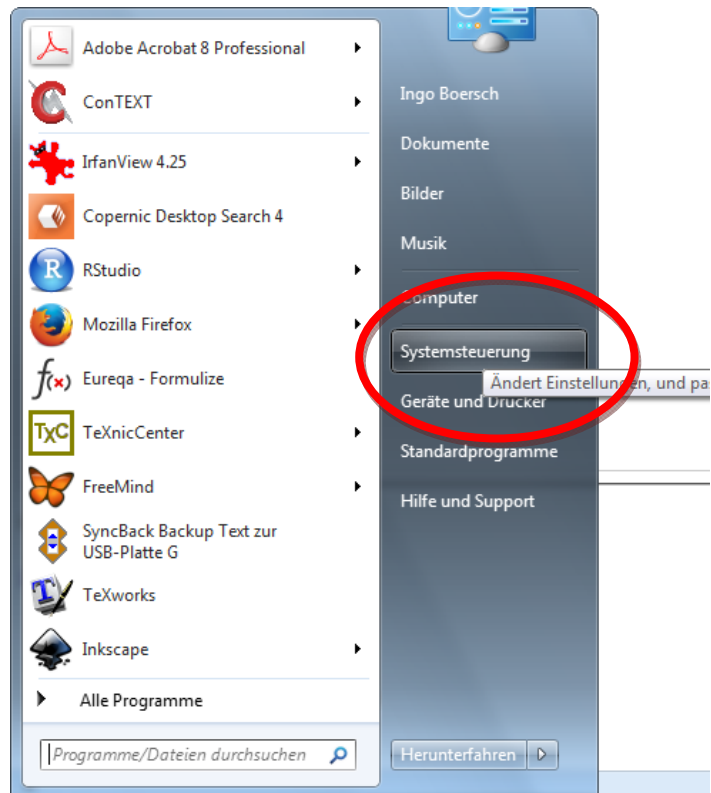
Adobe Acrobat 8 Professional
ConTEXT
IrfanView 4.25
Copernic Desktop Search 4
RStudio
Mozilla Firefox
Eureqa - Formulize
TeXnicCenter
FreeMind
SyncBack Backup Text zur USB-Platte G
TeXworks
Inkscape
Alle Programme
Programme/Dateien durchsuchen

Ingo Boersch
Dokumente
Bilder
Musik
Computer
Systemsteuerung
Ändert Einstellungen, und pa
Geräte und Drucker
Standardprogramme
Hilfe und Support
Herunterfahren